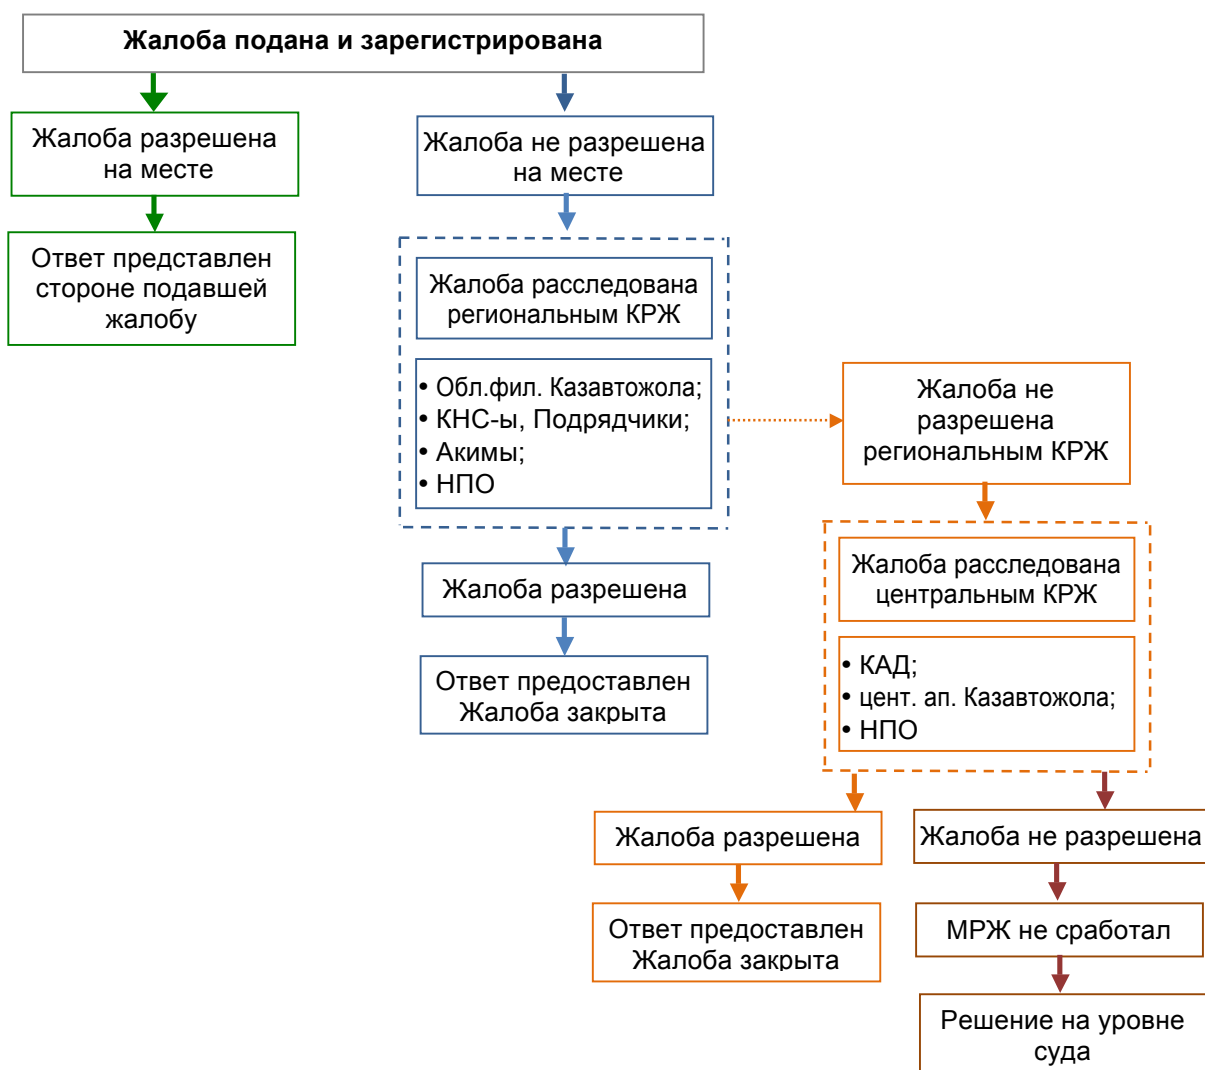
Жалоба подана и зарегистрирована

Жалоба разрешена на месте

Ответ представлен стороне подавшей жалобу

Жалоба не разрешена на месте

Жалоба расследована региональным КРЖ

• Обл.фил. Казавтожола;
• КНС-ы, Подрядчики;
• Акимы;
• НПО

Жалоба разрешена

Ответ предоставлен Жалоба закрыта

Жалоба не разрешена региональным КРЖ

Жалоба расследована центральным КРЖ

• КАД;
• цент. ап. Казавтожола;
• НПО

Жалоба разрешена

Ответ предоставлен Жалоба закрыта

Жалоба не разрешена

МРЖ не сработал

Решение на уровне суда